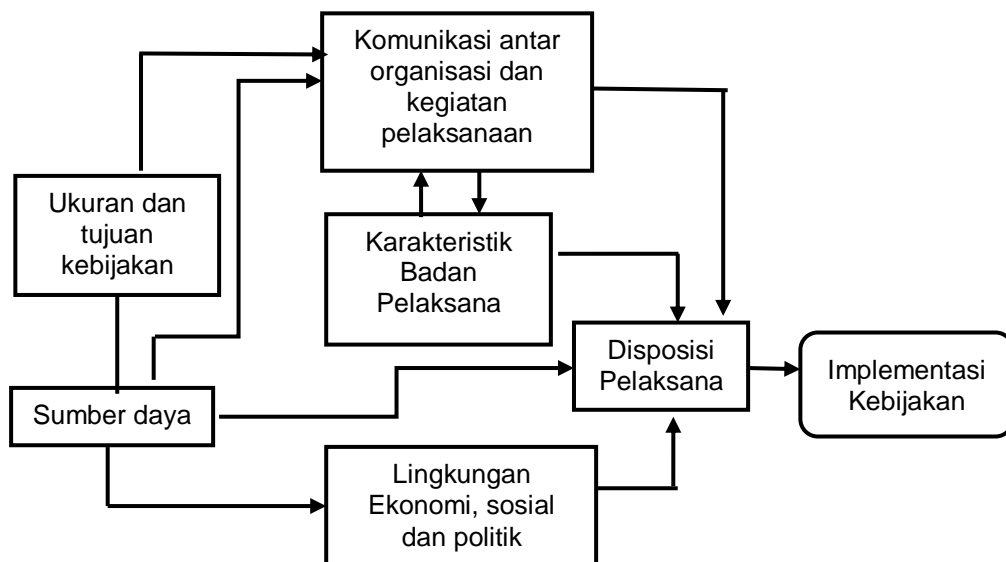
Komunikasi antar organisasi dan kegiatan pelaksanaan

Ukuran dan tujuan kebijakan

Karakteristik Badan Pelaksana

Disposisi Pelaksana

Implementasi Kebijakan

Sumber daya

Lingkungan Ekonomi, sosial dan politik